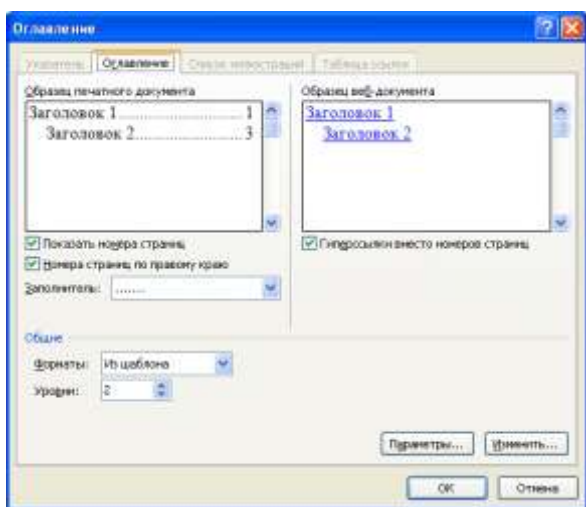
Оглавление

Указатель | Оглавление | Список иллюстраций | Таблица ссылок

Образец печатного документа

Заголовок 1........................1
Заголовок 2........................3

Образец веб-документа

Заголовок 1
Заголовок 2

Показать номера страниц
Номера страниц по правому краю
Заполнитель: .......

Гиперссылки вместо номеров страниц

Общие
Форматы: Из шаблона
Уровни: 2

Параметры... Изменить...

ОК Отмена